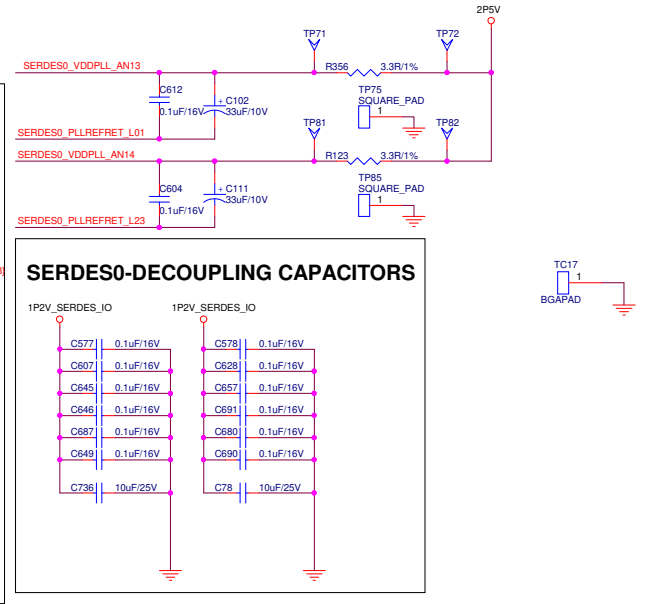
2P5V
TP71
TP72
SERDES0_VDDPLL_AN13
R356
3.3R/1%
C612
+ C102
TP75
SQUARE_PAD
0.1uF/16V
33uF/10V
1
SERDES0_PLLREFRET_L01
TP81
TP82
SERDES0_VDDPLL_AN14
R123
3.3R/1%
TP85
C604
+ C111
SQUARE_PAD
0.1uF/16V
33uF/10V
1
SERDES0_PLLREFRET_L23

SERDES0-DECOUPLING CAPACITORS

TC17
1
BGAPAD

1P2V_SERDES_IO

| | |
|---|---|
| C577 | 0.1uF/16V |
| C607 | 0.1uF/16V |
| C645 | 0.1uF/16V |
| C646 | 0.1uF/16V |
| C687 | 0.1uF/16V |
| C649 | 0.1uF/16V |
| C736 | 10uF/25V |

1P2V_SERDES_IO

| | |
|---|---|
| C578 | 0.1uF/16V |
| C628 | 0.1uF/16V |
| C657 | 0.1uF/16V |
| C691 | 0.1uF/16V |
| C680 | 0.1uF/16V |
| C690 | 0.1uF/16V |
| C78 | 10uF/25V |